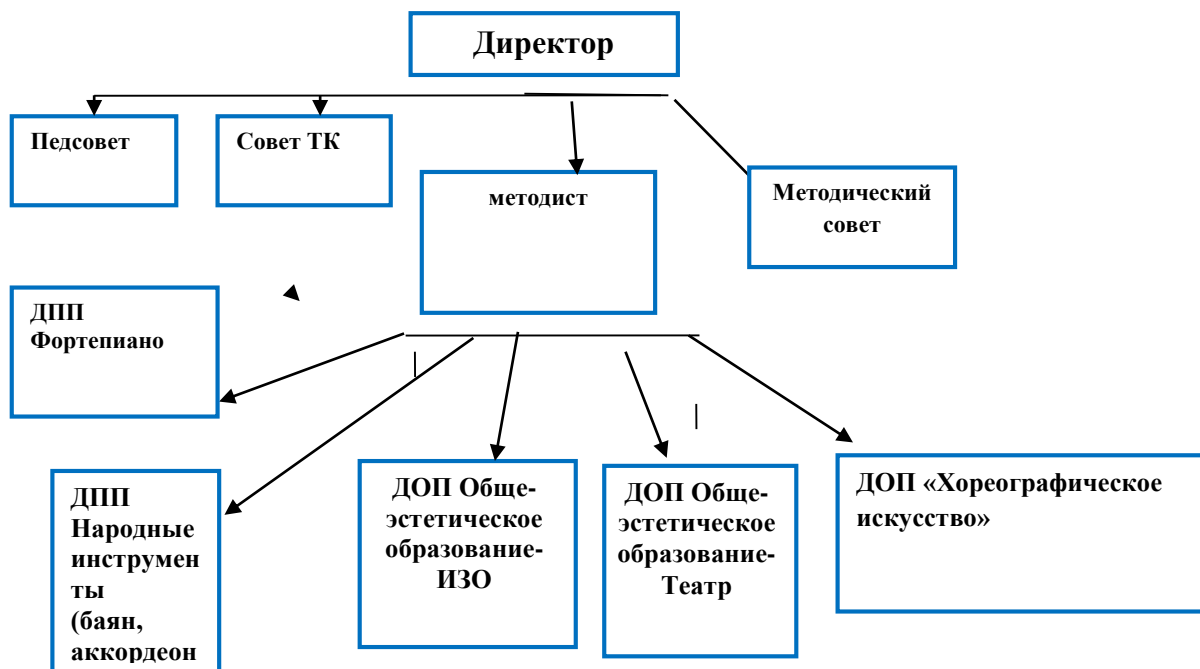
Директор

Педсовет

Совет ТК

методист

Методический совет

ДПП Фортепиано

ДПП Народные инструменты (баян, аккордеон

ДОП Обще-эстетическое образование-ИЗО

ДОП Обще-эстетическое образование-Театр

ДОП «Хореографическое искусство»